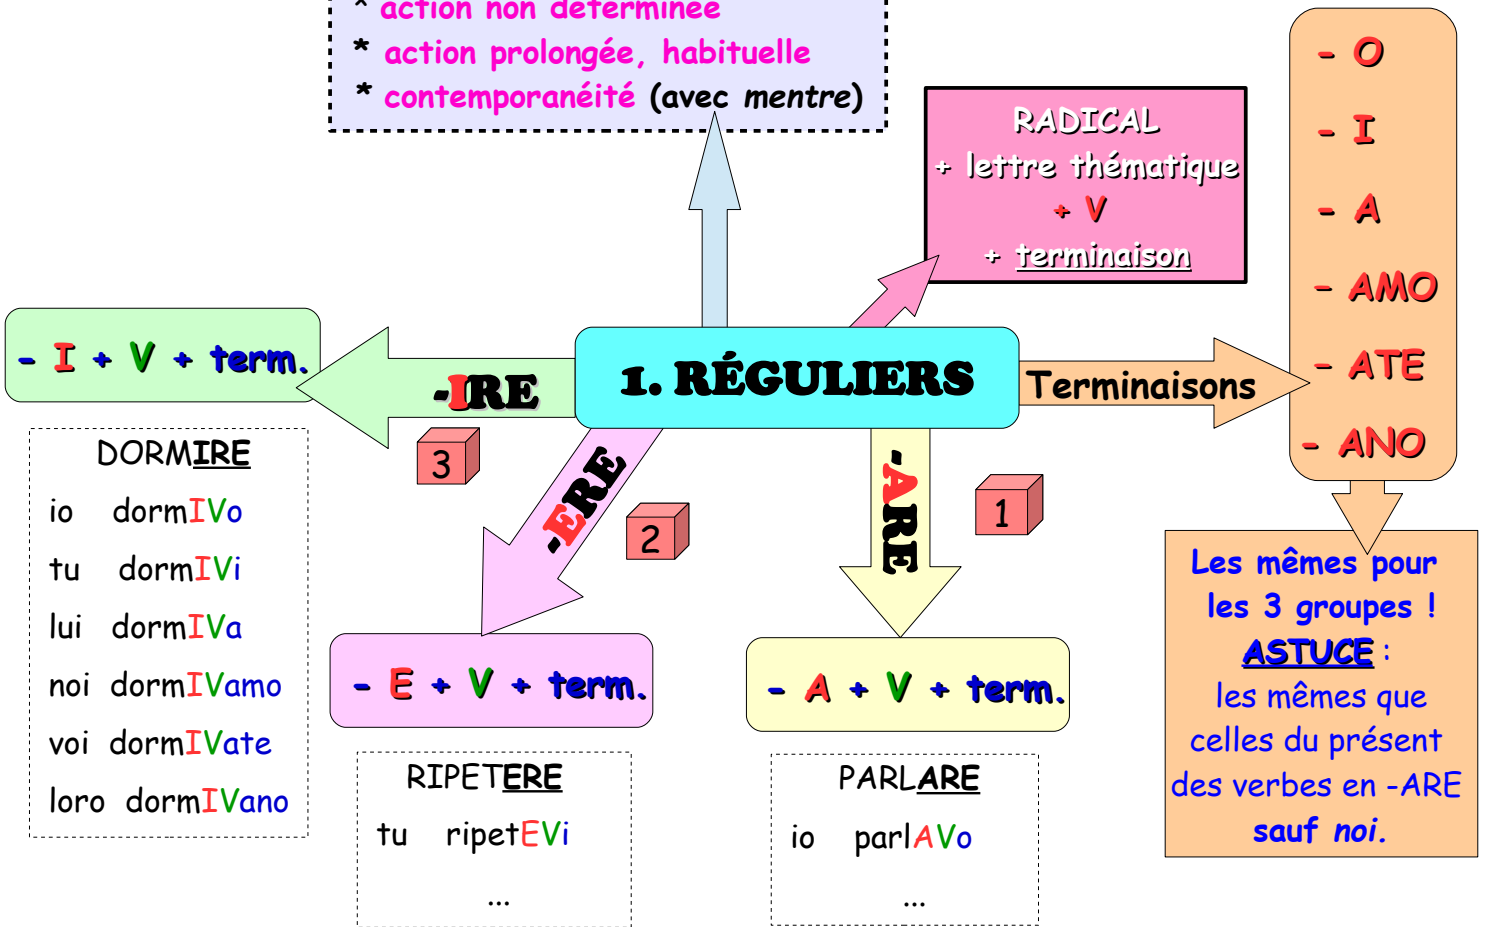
* action non déterminée
* action prolongée, habituelle
* contemporanéité (avec mentre)

RADICAL
+ lettre thématique
+ V
+ terminaison

- O
- I
- A
- AMO
- ATE
- ANO

- I + V + term.

-IRE

1. RÉGULIERS

Terminaisons

3

DORMIRE
io dormIVo
tu dormIVi
lui dormIVa
noi dormIVamo
voi dormIVate
loro dormIVano

-ERE

2

-ARE

1

Les mêmes pour les 3 groupes !
ASTUCE :
les mêmes que celles du présent des verbes en -ARE sauf noi.

- E + V + term.

- A + V + term.

RIPETERE
tu ripetEVi
...

PARLARE
io parlAVo
...